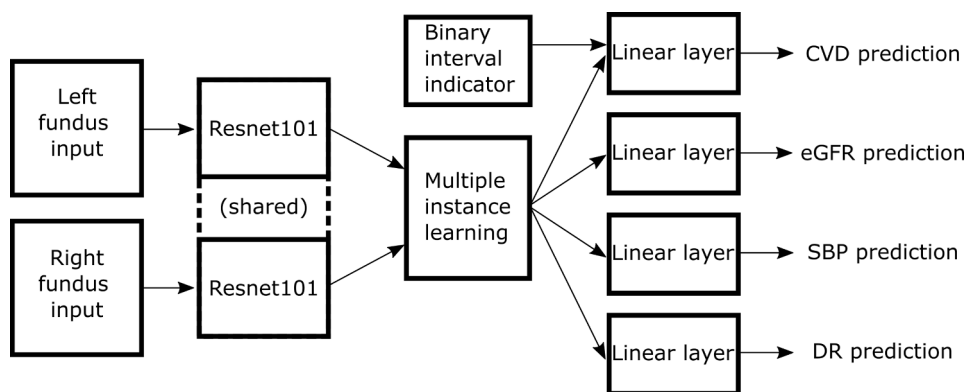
Left fundus input

Resnet101

(shared)

Right fundus input

Resnet101

Binary interval indicator

Multiple instance learning

Linear layer

CVD prediction

Linear layer

eGFR prediction

Linear layer

SBP prediction

Linear layer

DR prediction